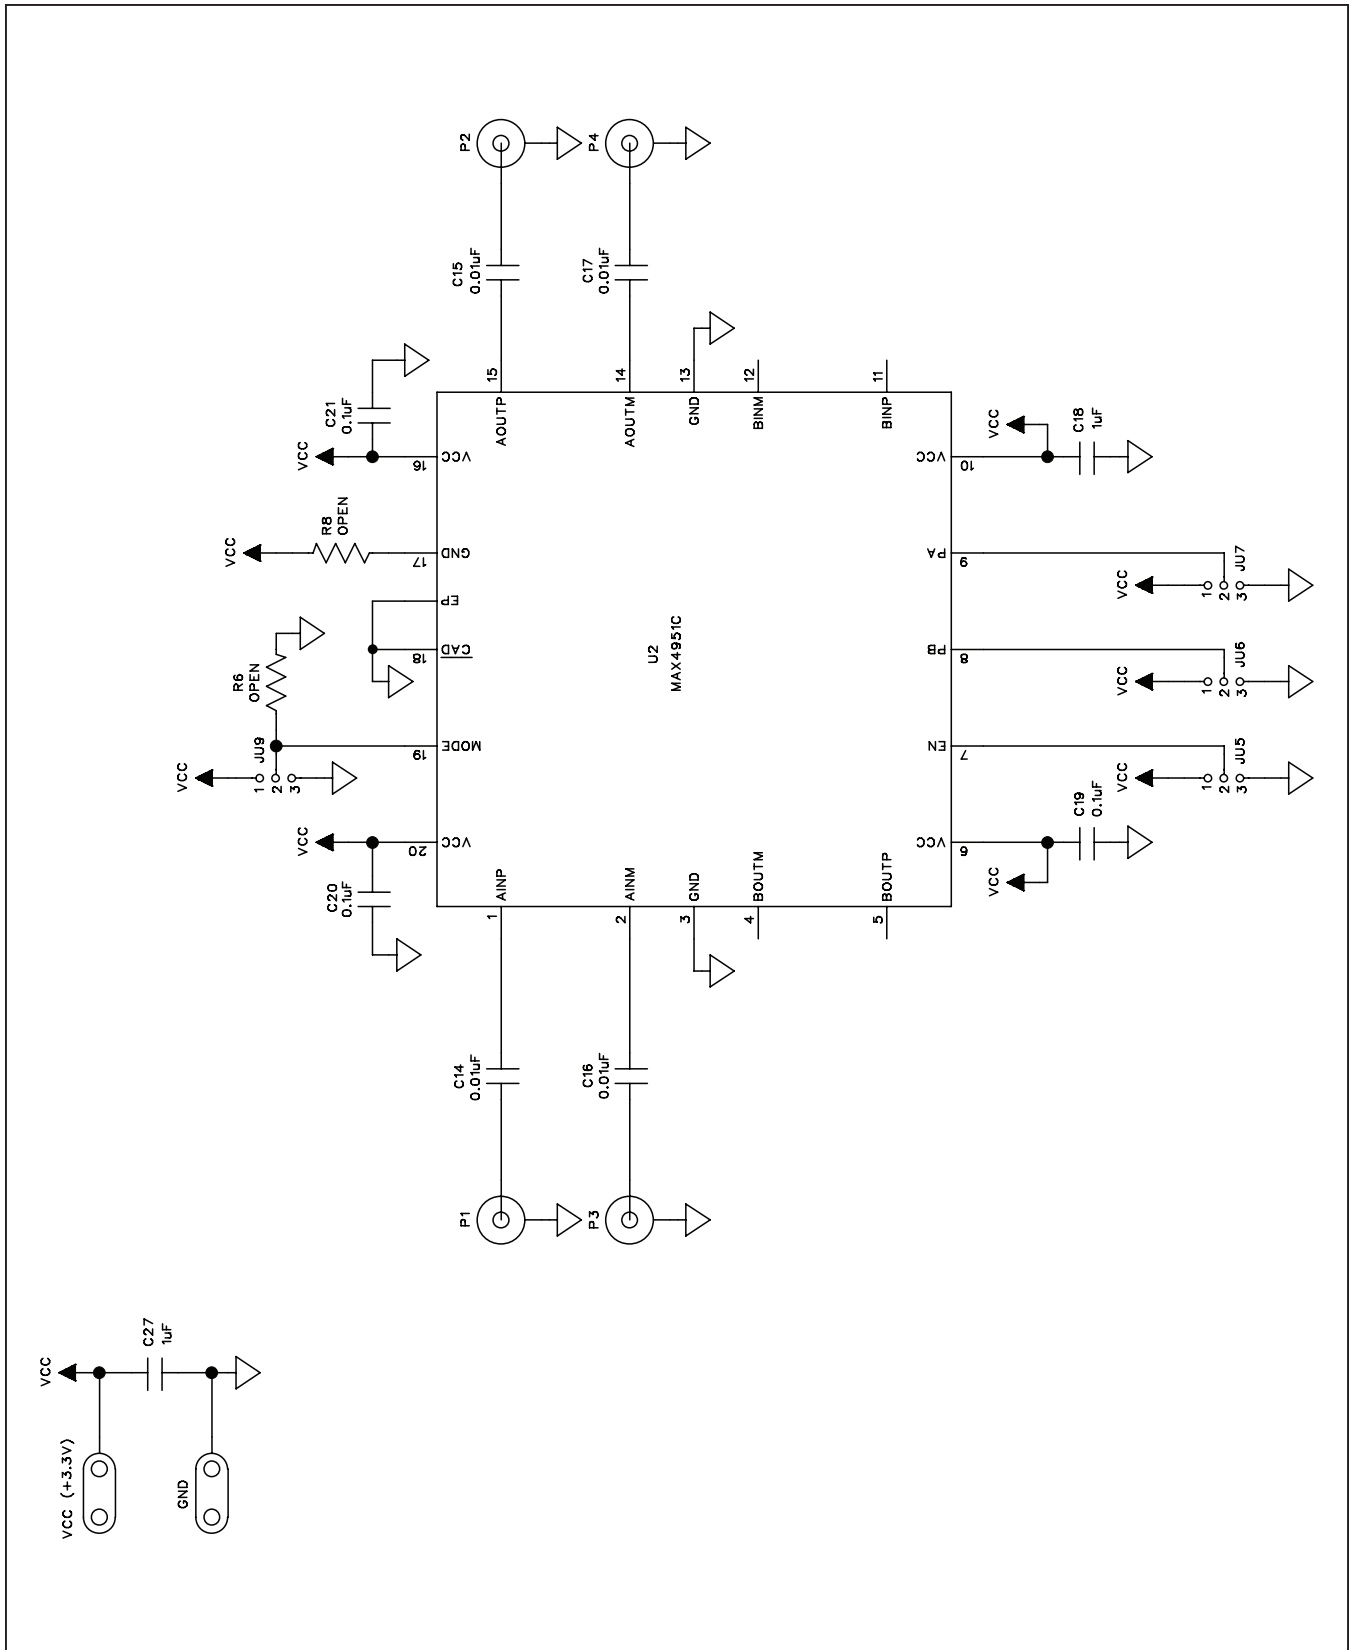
P2
P4
C15
0.01uF
C17
0.01uF
15
14
13
12
11
AOUTP
AOUTM
GND
BINM
BINP
C21
0.1uF
VCC
16
VCC
VCC
C18
1uF
VCC
10
VCC
R8
OPEN
VCC
17
GND
PA
9
JU7
VCC
1
2
3
EP
CAD
18
U2
MAX4951C
PB
8
JU6
VCC
1
2
3
R6
OPEN
JU9
VCC
1
2
3
MODE
19
EN
7
JU5
VCC
1
2
3
C19
0.1uF
VCC
20
VCC
VCC
6
VCC
C20
0.1uF
AINP
AINM
GND
BOUTM
BOUTP
1
2
3
4
5
C14
0.01uF
C16
0.01uF
P1
P3
VCC
C27
1uF
VCC (+3.3V)
GND